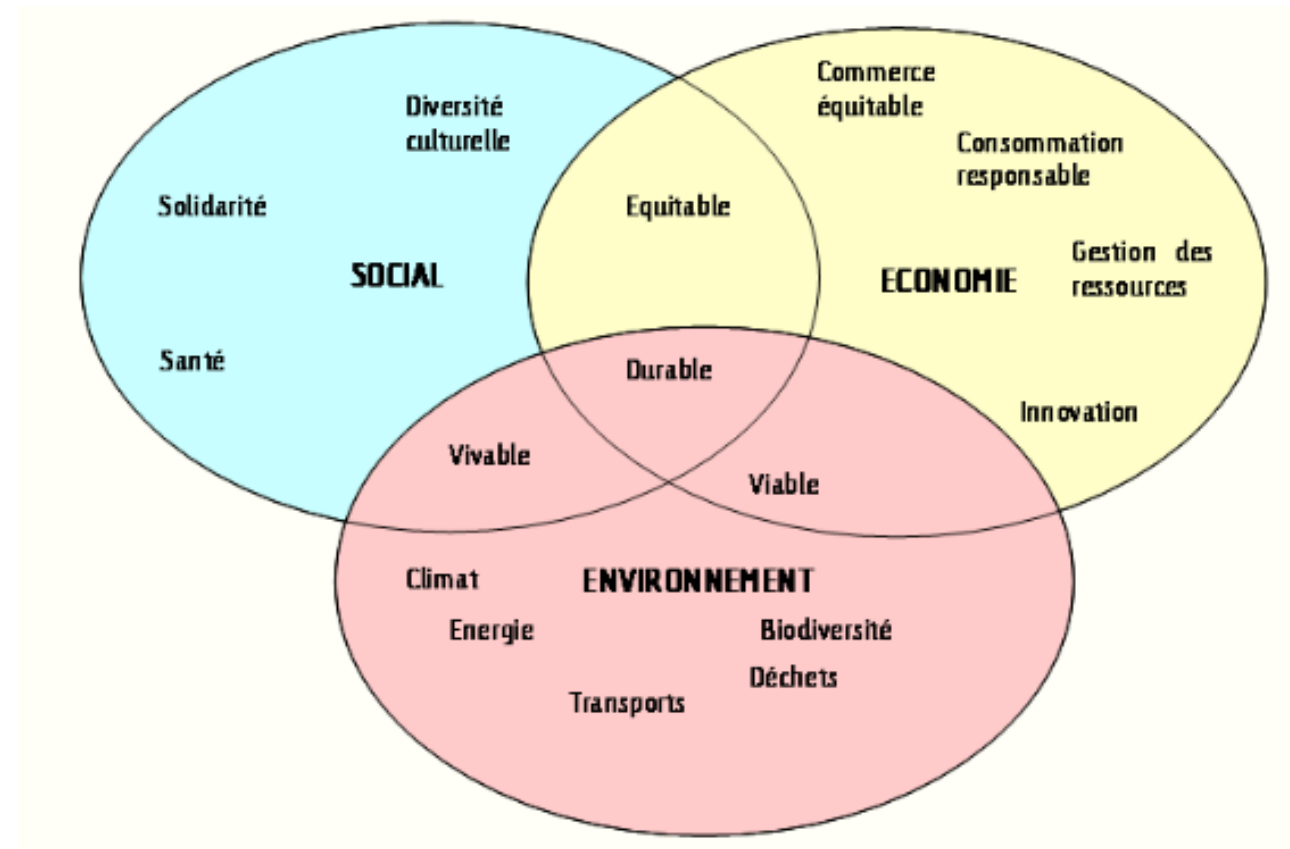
Diversité culturelle

Solidarité

SOCIAL

Santé

Commerce équitable

Consommation responsable

Gestion des ressources

ECONOMIE

Innovation

Equitable

Durable

Vivable

Viable

ENVIRONNEMENT

Climat

Energie

Biodiversité

Déchets

Transports